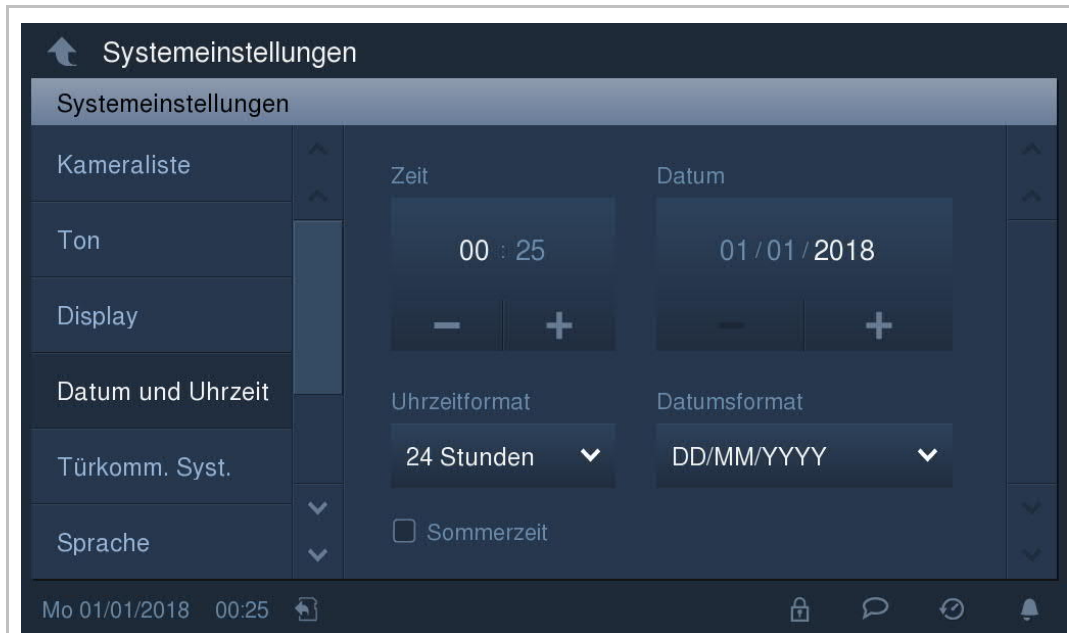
Systemeinstellungen

Systemeinstellungen

Kameraliste

Ton

Display

Datum und Uhrzeit

Türkomm. Syst.

Sprache

Zeit

00 : 25

−  +

Datum

01 / 01 / 2018

−  +

Uhrzeitformat

24 Stunden

Datumsformat

DD/MM/YYYY

Sommerzeit

Mo 01/01/2018 00:25